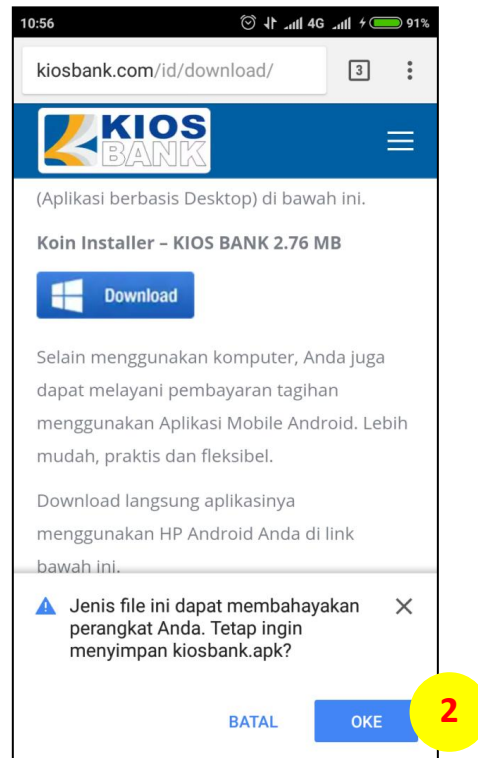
10:56 4G 91%

kiosbank.com/id/download/ 3

KIOS BANK

(Aplikasi berbasis Desktop) di bawah ini.

Koin Installer – KIOS BANK 2.76 MB

Download

Selain menggunakan komputer, Anda juga dapat melayani pembayaran tagihan menggunakan Aplikasi Mobile Android. Lebih mudah, praktis dan fleksibel.

Download langsung aplikasinya menggunakan HP Android Anda di link bawah ini.

Jenis file ini dapat membahayakan perangkat Anda. Tetap ingin menyimpan kiosbank.apk?

BATAL OKE

2